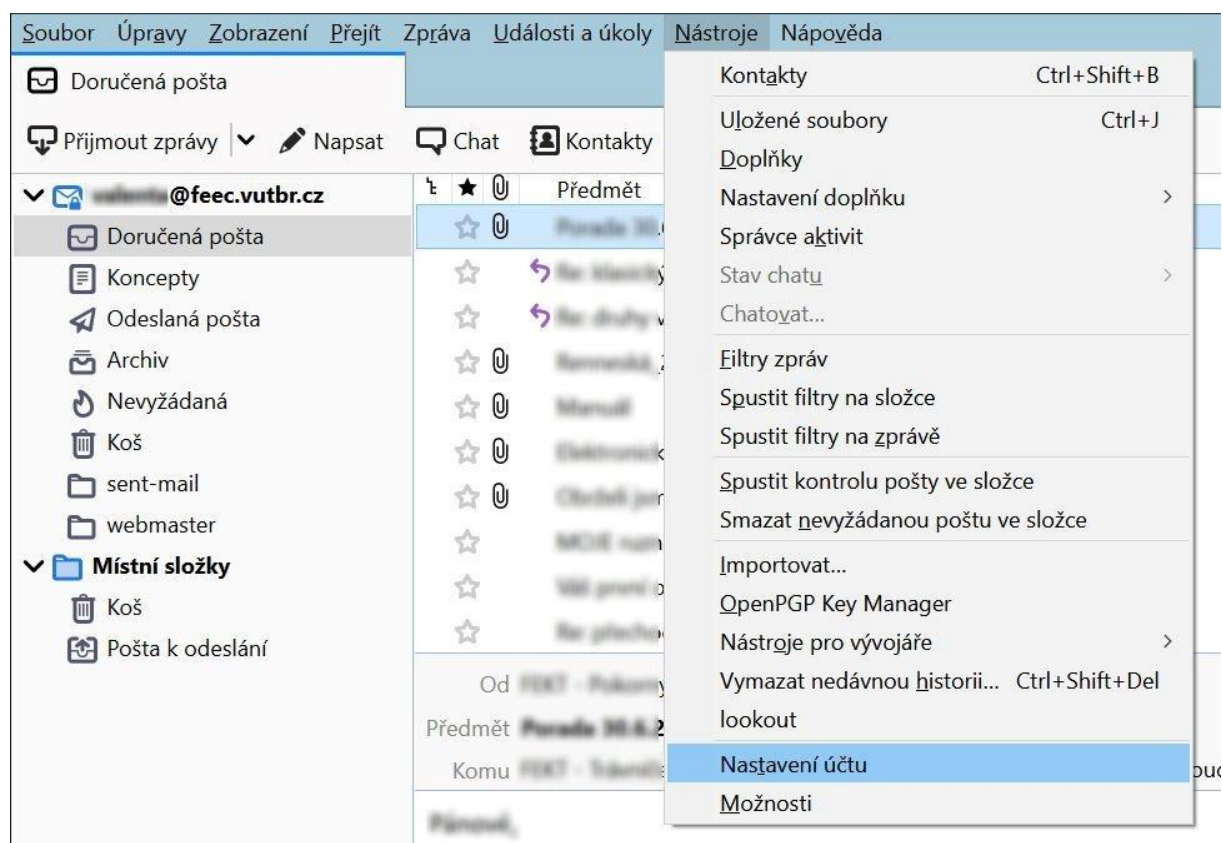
Soubor Úpravy Zobrazení Přejít Zpráva Události a úkoly Nástroje Nápověda

Doručená pošta

Přijmout zprávy Napsat Chat Kontakty

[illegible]@feec.vutbr.cz
Doručená pošta
Koncepty
Odeslaná pošta
Archiv
Nevyžádaná
Koš
sent-mail
webmaster
Místní složky
Koš
Pošta k odeslání

Předmět

Od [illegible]
Předmět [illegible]
Komu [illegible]

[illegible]

Kontakty Ctrl+Shift+B
Uložené soubory Ctrl+J
Doplňky
Nastavení doplňku
Správce aktivit
Stav chatu
Chatovat...
Filtry zpráv
Spustit filtry na složce
Spustit filtry na zprávě
Spustit kontrolu pošty ve složce
Smazat nevyžádanou poštu ve složce
Importovat...
OpenPGP Key Manager
Nástroje pro vývojáře
Vymazat nedávnou historii... Ctrl+Shift+Del
lookout
Nastavení účtu
Možnosti